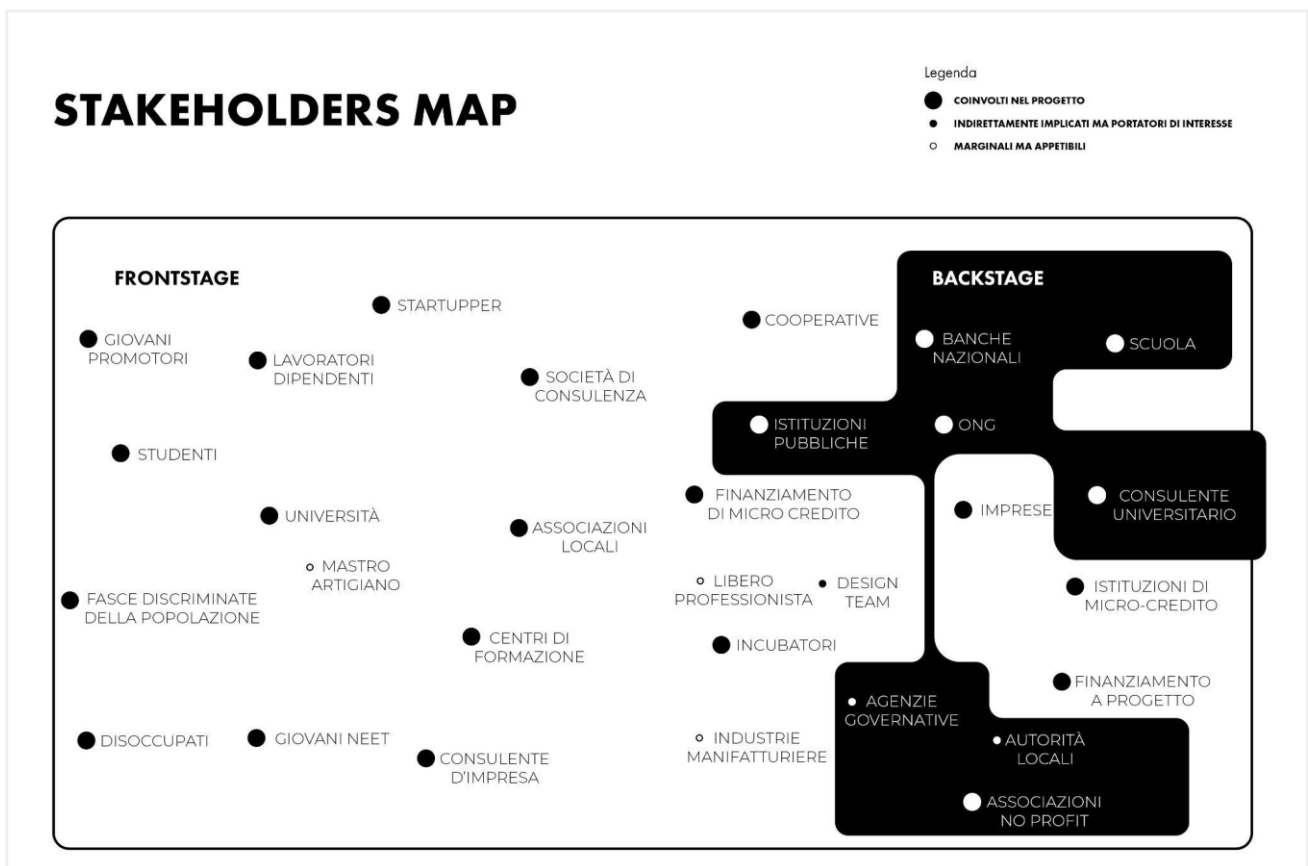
STAKEHOLDERS MAP

Legenda
COINVOLTI NEL PROGETTO
INDIRETTAMENTE IMPLICATI MA PORTATORI DI INTERESSE
MARGINALI MA APPETIBILI

FRONTSTAGE

STARTUPPER

GIOVANI PROMOTORI

LAVORATORI DIPENDENTI

SOCIETÀ DI CONSULENZA

COOPERATIVE

STUDENTI

UNIVERSITÀ

ASSOCIAZIONI LOCALI

FINANZIAMENTO DI MICRO CREDITO

MASTRO ARTIGIANO

FASCE DISCRIMINATE DELLA POPOLAZIONE

LIBERO PROFESSIONISTA

DESIGN TEAM

CENTRI DI FORMAZIONE

INCUBATORI

DISOCCUPATI

GIOVANI NEET

CONSULENTE D'IMPRESA

INDUSTRIE MANIFATTURIERE

BACKSTAGE

BANCHE NAZIONALI

SCUOLA

ISTITUZIONI PUBBLICHE

ONG

IMPRESE

CONSULENTE UNIVERSITARIO

ISTITUZIONI DI MICRO-CREDITO

FINANZIAMENTO A PROGETTO

AGENZIE GOVERNATIVE

AUTORITÀ LOCALI

ASSOCIAZIONI NO PROFIT